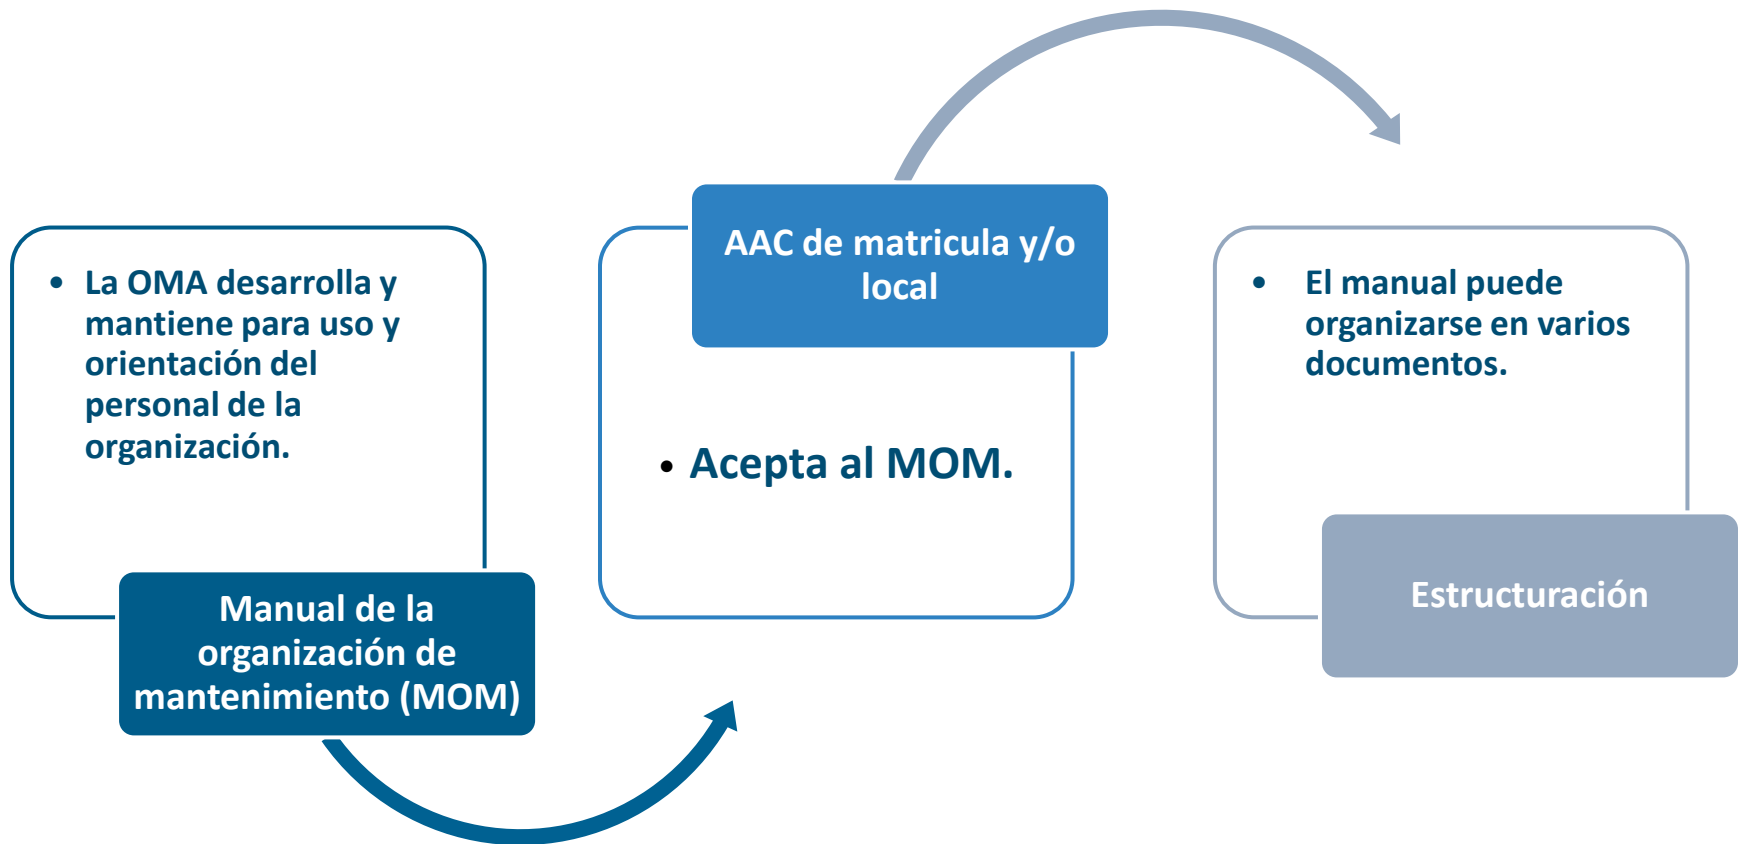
• La OMA desarrolla y mantiene para uso y orientación del personal de la organización.

Manual de la organización de mantenimiento (MOM)

AAC de matricula y/o local

• Acepta al MOM.

• El manual puede organizarse en varios documentos.

Estructuración